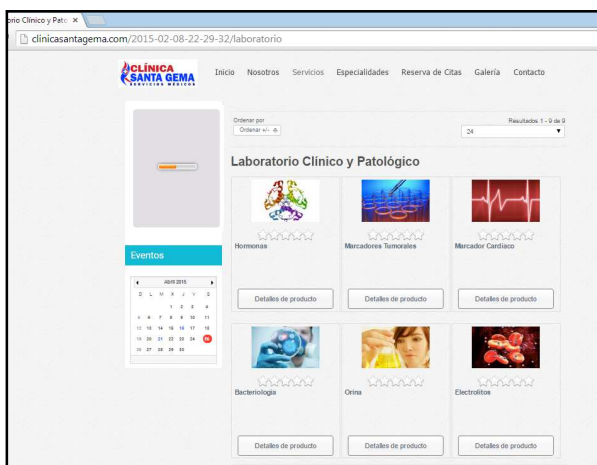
orio Clínico y Pato ×

clinicasantagema.com/2015-02-08-22-29-32/laboratorio

CLÍNICA SANTA GEMA SERVICIOS MÉDICOS

Inicio Nosotros Servicios Especialidades Reserva de Citas Galería Contacto

Eventos

Abril 2015

| D | L | M | X | J | V | S |
|---|---|---|---|---|---|---|
| | | | 1 | 2 | 3 | 4 |
| 5 | 6 | 7 | 8 | 9 | 10 | 11 |
| 12 | 13 | 14 | 15 | 16 | 17 | 18 |
| 19 | 20 | 21 | 22 | 23 | 24 | 25 |
| 26 | 27 | 28 | 29 | 30 | | |

Ordenar por
Ordenar +/-

Resultados 1 - 9 de 9
24

Laboratorio Clínico y Patológico

Hormonas
Detalles de producto

Marcadores Tumorales
Detalles de producto

Marcador Cardiaco
Detalles de producto

Bacteriologia
Detalles de producto

Orina
Detalles de producto

Electrolitos
Detalles de producto